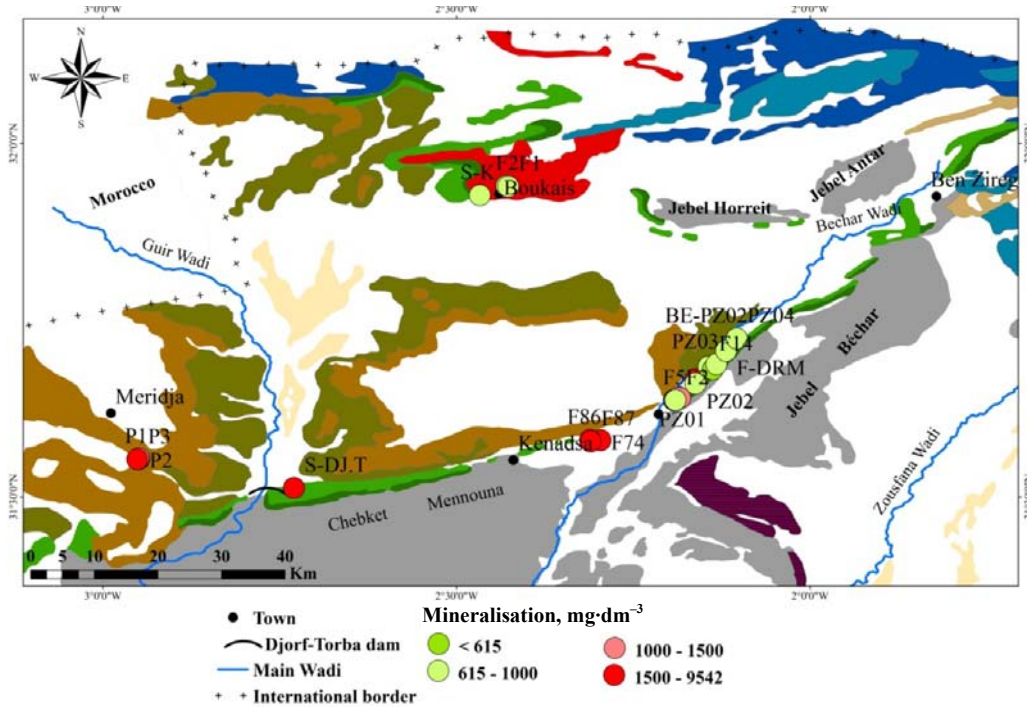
3°0'0"W
2°30'0"W
2°0'0"W
N
W
E
S
32°0'0"N
31°30'0"N
Morocco
Guir Wadi
S-K
F2F1
Boukais
Jebel Horreit
Jebel Antar
Ben Zireg
Bechar Wadi
BE-PZ02PZ04
PZ03F14
F-DRM
F5F3
PZ02
PZ01
Jebel
Béchar
Meridja
P1P3
P2
F86F87
F74
Kenadsa
S-DJ.T
Chebket
Mennouna
Zousfana Wadi
0 5 10 20 30 40 Km
Town
Djorf-Torba dam
Main Wadi
International border
Mineralisation, mg·dm$^{-3}$
< 615
615 - 1000
1000 - 1500
1500 - 9542